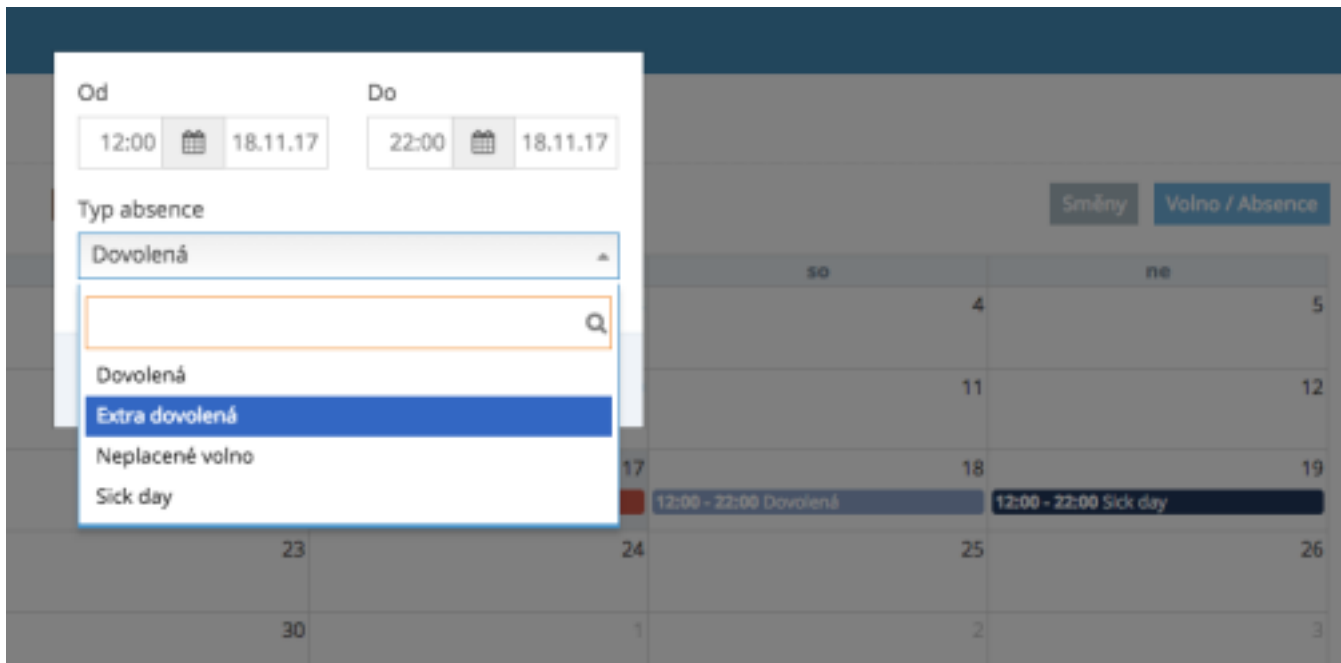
Od

12:00 18.11.17

Do

22:00 18.11.17

Typ absence

Dovolená

Dovolená
Extra dovolená
Neplacené volno
Sick day

Směny Volno / Absence

| | | so | ne |
|---|---|---|---|
| | | 4 | 5 |
| | | 11 | 12 |
| | 17 | 18 12:00 - 22:00 Dovolená | 19 12:00 - 22:00 Sick day |
| 23 | 24 | 25 | 26 |
| 30 | 1 | 2 | 3 |